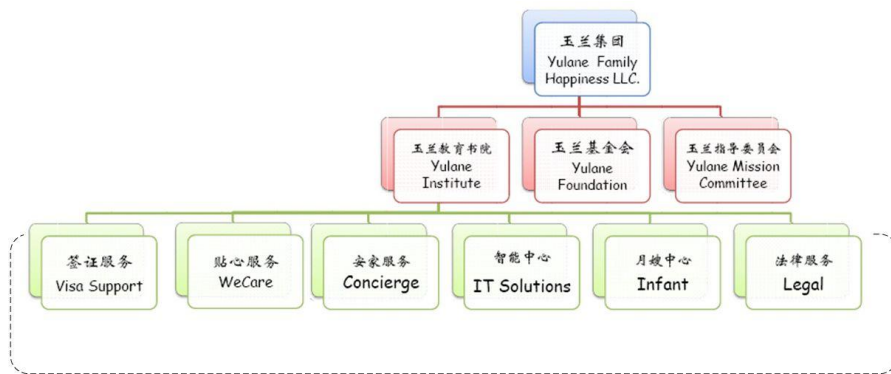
玉兰集团
Yulane Family Happiness LLC.

玉兰教育书院
Yulane Institute

玉兰基金会
Yulane Foundation

玉兰指导委员会
Yulane Mission Committee

签证服务
Visa Support

贴心服务
WeCare

安家服务
Concierge

智能中心
IT Solutions

月嫂中心
Infant

法律服务
Legal